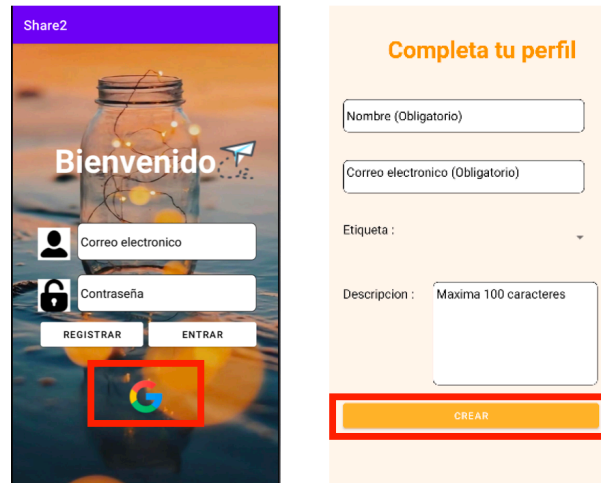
Share2

Bienvenido

Correo electronico

Contraseña

REGISTRAR

ENTRAR

Completa tu perfil

Nombre (Obligatorio)

Correo electronico (Obligatorio)

Etiqueta :

Descripcion :

Maxima 100 caracteres

CREAR